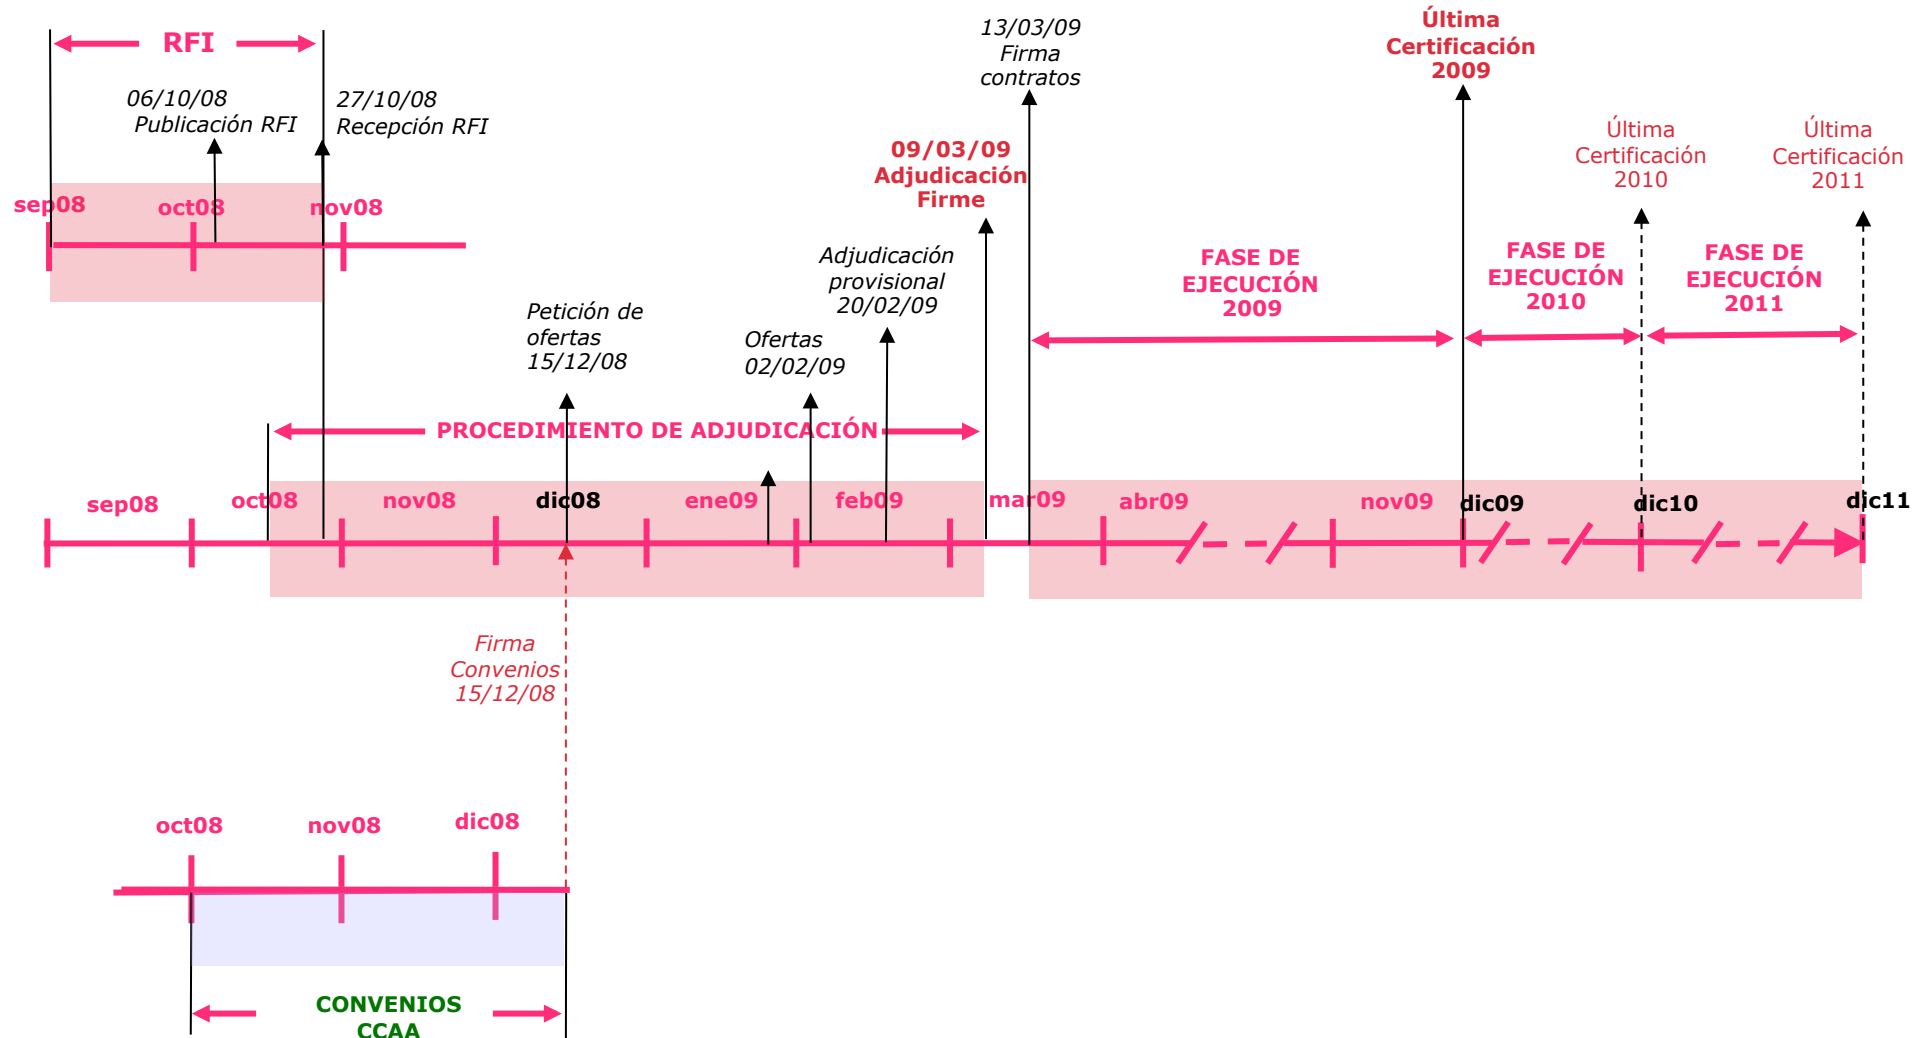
RFI

06/10/08
Publicación RFI

27/10/08
Recepción RFI

sep08 oct08 nov08

13/03/09
Firma
contratos

Última
Certificación
2009

Última
Certificación
2010

Última
Certificación
2011

09/03/09
Adjudicación
Firme

Adjudicación
provisional
20/02/09

FASE DE
EJECUCIÓN
2009

FASE DE
EJECUCIÓN
2010

FASE DE
EJECUCIÓN
2011

Petición de
ofertas
15/12/08

Ofertas
02/02/09

PROCEDIMIENTO DE ADJUDICACIÓN

sep08 oct08 nov08 dic08 ene09 feb09 mar09 abr09 nov09 dic09 dic10 dic11

Firma
Convenios
15/12/08

oct08 nov08 dic08

CONVENIOS
CCAA